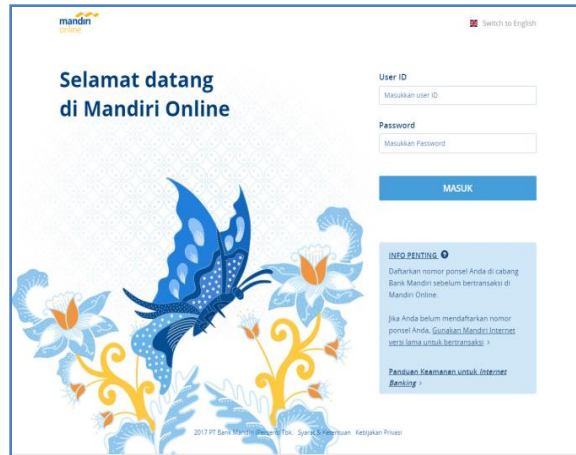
mandiri online

Switch to English

Selamat datang di Mandiri Online

User ID

Masukkan user ID

Password

Masukkan Password

MASUK

INFO PENTING

Daftarkan nomor ponsel Anda di cabang Bank Mandiri sebelum bertransaksi di Mandiri Online.

Jika Anda belum mendaftarkan nomor ponsel Anda, Gunakan Mandiri Internet versi lama untuk bertransaksi >

Panduan Keamanan untuk Internet Banking >

2017 PT Bank Mandiri (Persero) Tbk. Syarat & Ketentuan Kebijakan Privasi